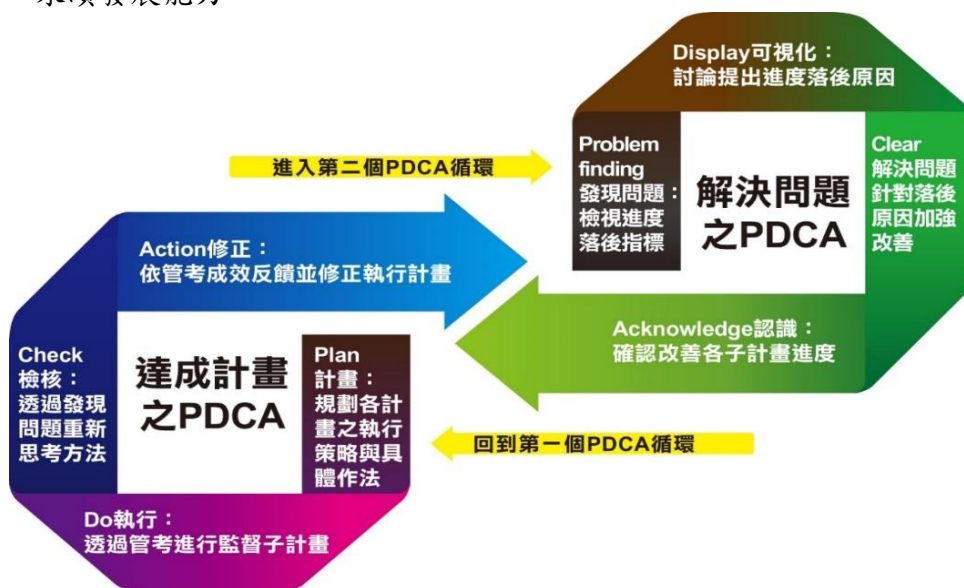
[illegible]

Display可視化：
討論提出進度落後原因

進入第二個PDCA循環

Problem finding
發現問題：
檢視進度落後指標

解決問題之PDCA

Clear
解決問題
針對落後
原因加強
改善

Action修正：
依管考成效反饋並修正執行計畫

Acknowledge認識：
確認改善各子計畫進度

Check
檢核：
透過發現
問題重新
思考方法

達成計畫之PDCA

Plan
計畫：
規劃各計
畫之執行
策略與具
體作法

回到第一個PDCA循環

Do執行：
透過管考進行監督子計畫